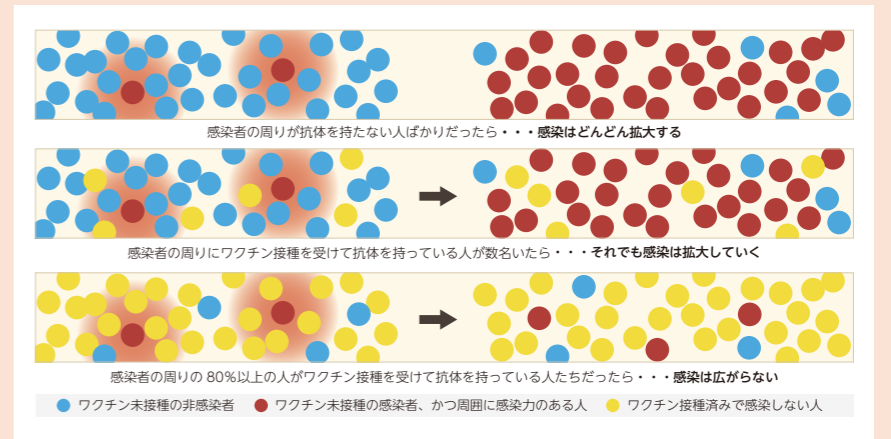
感染者の周りが抗体を持たない人ばかりだったら・・・感染はどんどん拡大する

感染者の周りにワクチン接種を受けて抗体を持っている人が数名いたら・・・それでも感染は拡大していく

感染者の周りの 80%以上の人がワクチン接種を受けて抗体を持っている人たちだったら・・・感染は広がらない

ワクチン未接種の非感染者　ワクチン未接種の感染者、かつ周囲に感染力のある人　ワクチン接種済みで感染しない人